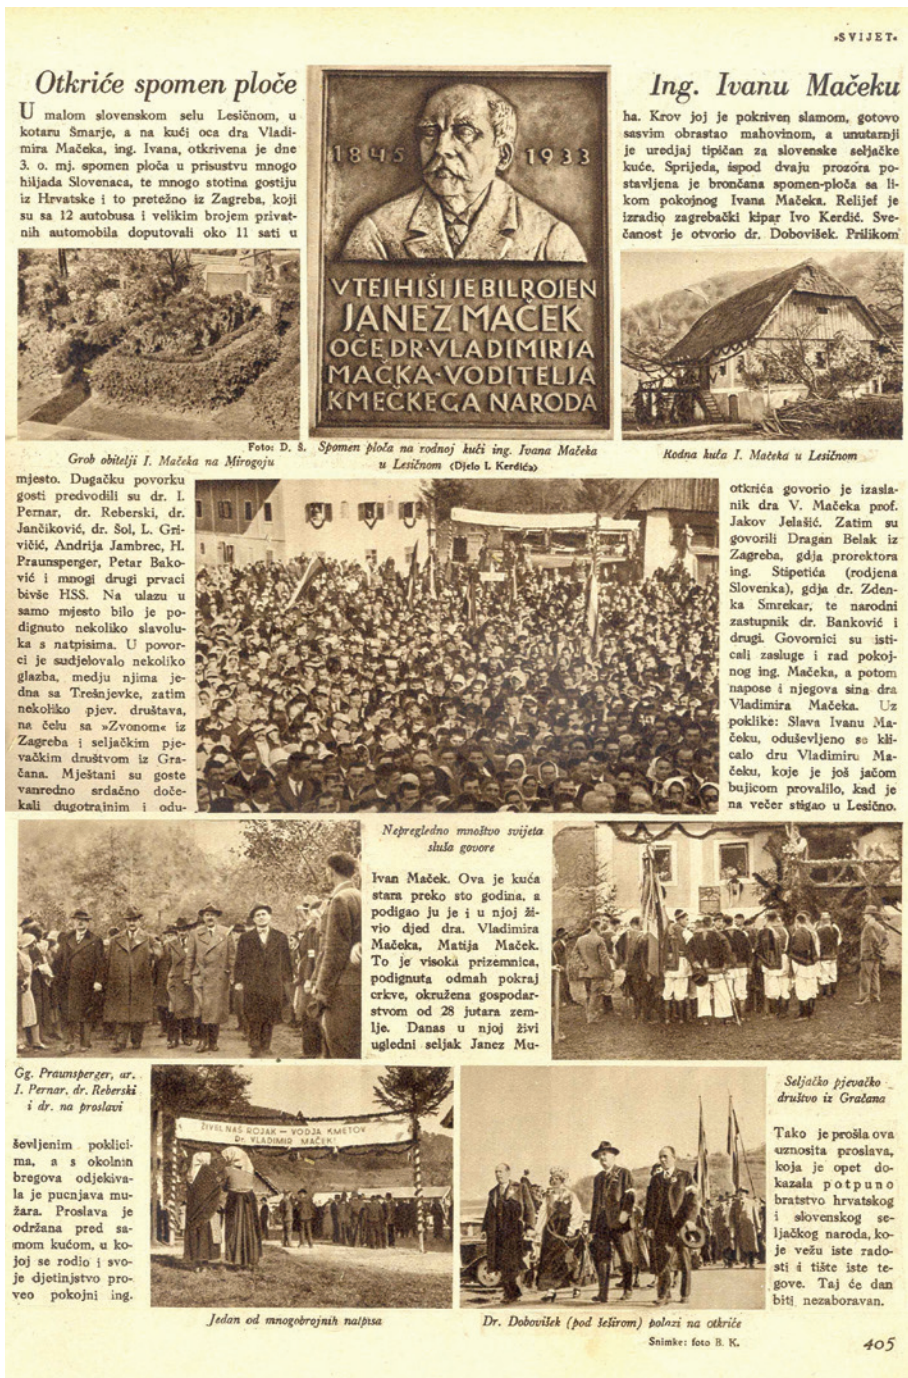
»SVIJET«

Otkriće spomen ploče Ing. Ivanu Mačeku

U malom slovenskom selu Lesičnom, u kotaru Smarje, a na kući oca dra Vladimira Mačeka, ing. Ivana, otkrivena je dne 3. o. mj. spomen ploča u prisustvu mnogo hiljada Slovenaca, te mnogo stotina gostiju iz Hrvatske i to pretežno iz Zagreba, koji su sa 12 autobusa i velikim brojem privatnih automobila doputovali oko 11 sati u

1845 1933

VTEJ HIŠI JE BIL ROJEN JANEZ MAČEK OČE DR·VLADIMIRJA MAČKA·VODITELJA KMEČKEGA NARODA

ha. Krov joj je pokriven slamom, gotovo sasvim obrastao mahovinom, a unutarnji je uredjaj tipičan za slovenske seljačke kuće. Sprijeda, ispod dvaju prozora postavljena je brončana spomen-ploča sa likom pokojnog Ivana Mačeka. Relijef je izradio zagrebački kipar Ivo Kerdić. Svečanost je otvorio dr. Dobovišek. Prilikom

Foto: D. Š.
Grob obitelji I. Mačeka na Mirogoju

Spomen ploča na rodnoj kući ing. Ivana Mačeka u Lesičnom (Djelo I. Kerdića)

Rodna kuća I. Mačeka u Lesičnom

mjesto. Dugačku povorku gosti predvodili su dr. I. Pernar, dr. Reberski, dr. Jančiković, dr. Sol, L. Grivičić, Andrija Jambrec, H. Praunsperger, Petar Baković i mnogi drugi prvaci bivše HSS. Na ulazu u samo mjesto bilo je podignuto nekoliko slavoluka s natpisima. U povorci je sudjelovalo nekoliko glazba, medju njima jedna sa Trešnjevke, zatim nekoliko pjev. društava, na čelu sa »Zvonom« iz Zagreba i seljačkim pjevačkim društvom iz Gračana. Mještani su goste vanredno srdačno dočekali dugotrajnim i odu-

otkrića govorio je izaslanik dra V. Mačeka prof. Jakov Jelašić. Zatim su govorili Dragan Belak iz Zagreba, gdja prorektora ing. Stipetića (rodjena Slovenka), gdja dr. Zdenka Smrekar, te narodni zastupnik dr. Banković i drugi. Govornici su isticali zasluge i rad pokojnog ing. Mačeka, a potom napose i njegova sina dra Vladimira Mačeka. Uz poklike: Slava Ivanu Mačeku, oduševljeno se klicalo dru Vladimiru Mačeku, koje je još jačom bujicom provalilo, kad je na večer stigao u Lesično.

Nepregledno mnoštvo svijeta sluša govore

Ivan Maček. Ova je kuća stara preko sto godina, a podigao ju je i u njoj živio djed dra. Vladimira Mačeka, Matija Maček. To je visoka prizemnica, podignuta odmah pokraj crkve, okružena gospodarstvom od 28 jutara zemlje. Danas u njoj živi ugledni seljak Janez Mu-

Gg. Praunsperger, ar. I. Pernar, dr. Reberski i dr. na proslavi

Seljačko pjevačko društvo iz Gračana

ševljenim poklicima, a s okolnih bregova odjekivala je pucnjava mužara. Proslava je održana pred samom kućom, u kojoj se rodio i svoje djetinjstvo proveo pokojni ing.

ŽIVEL NAŠ ROJAK - VODJA KMETOV DR. VLADIMIR MAČEK!

Tako je prošla ova uznosita proslava, koja je opet dokazala potpuno bratstvo hrvatskog i slovenskog seljačkog naroda, koje vežu iste radosti i tište iste tegove. Taj će dan biti nezaboravan.

Jedan od mnogobrojnih natpisa

Dr. Dobovišek (pod šeširom) polazi na otkriće

Snimke: foto B. K.

405